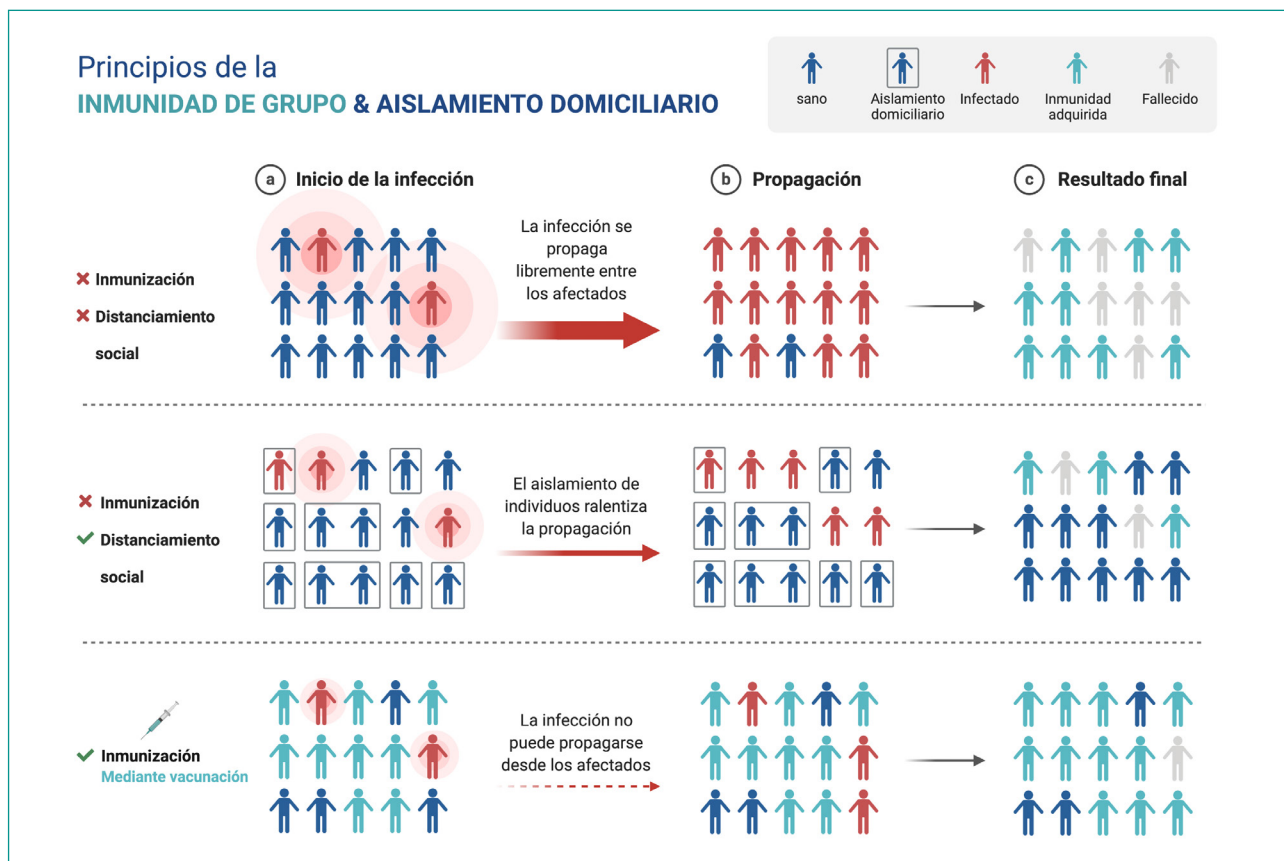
Principios de la
INMUNIDAD DE GRUPO & AISLAMIENTO DOMICILIARIO

sano
Aislamiento domiciliario
Infectado
Inmunidad adquirida
Fallecido

a Inicio de la infección
b Propagación
c Resultado final

✖ Inmunización
✖ Distanciamiento social

La infección se propaga libremente entre los afectados

✖ Inmunización
✔ Distanciamiento social

El aislamiento de individuos ralentiza la propagación

✔ Inmunización
Mediante vacunación

La infección no puede propagarse desde los afectados